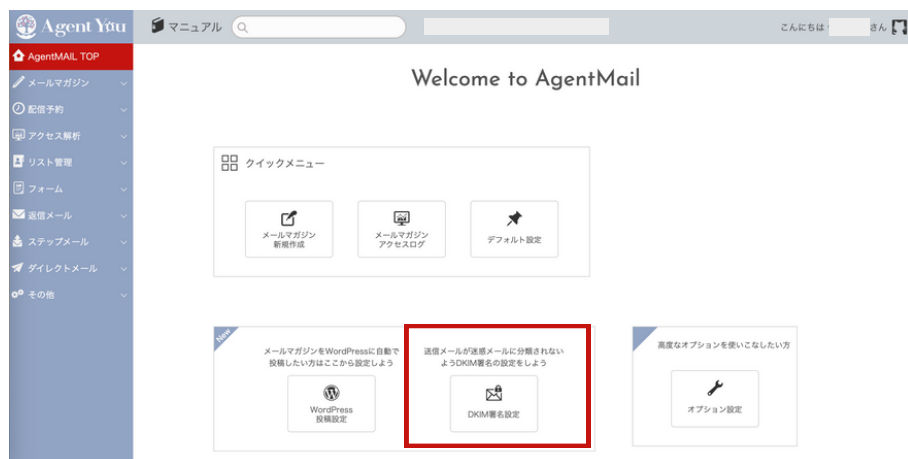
Agent You

マニュアル

こんにちは さん

AgentMAIL TOP

メールマガジン

配信予約

アクセス解析

リスト管理

フォーム

返信メール

ステップメール

ダイレクトメール

その他

Welcome to AgentMail

クイックメニュー

メールマガジン新規作成

メールマガジンアクセスログ

デフォルト設定

New

メールマガジンをWordPressに自動で投稿したい方はここから設定しよう

WordPress投稿設定

送信メールが迷惑メールに分類されないようDKIM署名の設定をしよう

DKIM署名設定

高度なオプションを使いこなしたい方

オプション設定